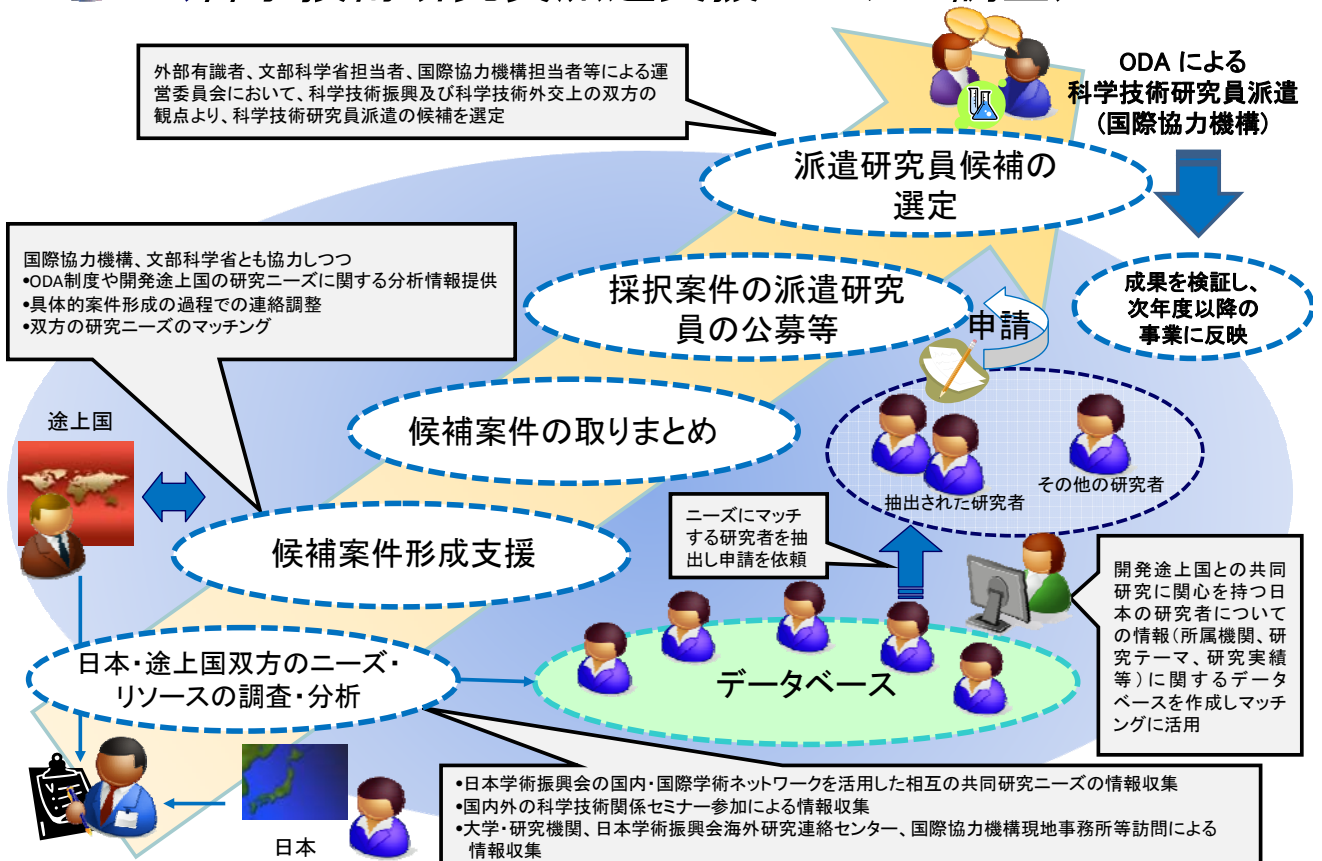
外部有識者、文部科学省担当者、国際協力機構担当者等による運営委員会において、科学技術振興及び科学技術外交上の双方の観点より、科学技術研究員派遣の候補を選定

ODA による
科学技術研究員派遣
（国際協力機構）

派遣研究員候補の選定

国際協力機構、文部科学省とも協力しつつ
•ODA制度や開発途上国の研究ニーズに関する分析情報提供
•具体的案件形成の過程での連絡調整
•双方の研究ニーズのマッチング

採択案件の派遣研究員の公募等

申請

成果を検証し、次年度以降の事業に反映

候補案件の取りまとめ

途上国

抽出された研究者

その他の研究者

ニーズにマッチする研究者を抽出し申請を依頼

候補案件形成支援

開発途上国との共同研究に関心を持つ日本の研究者についての情報（所属機関、研究テーマ、研究実績等）に関するデータベースを作成しマッチングに活用

日本・途上国双方のニーズ・リソースの調査・分析

データベース

•日本学術振興会の国内・国際学術ネットワークを活用した相互の共同研究ニーズの情報収集
•国内外の科学技術関係セミナー参加による情報収集
•大学・研究機関、日本学術振興会海外研究連絡センター、国際協力機構現地事務所等訪問による情報収集

日本